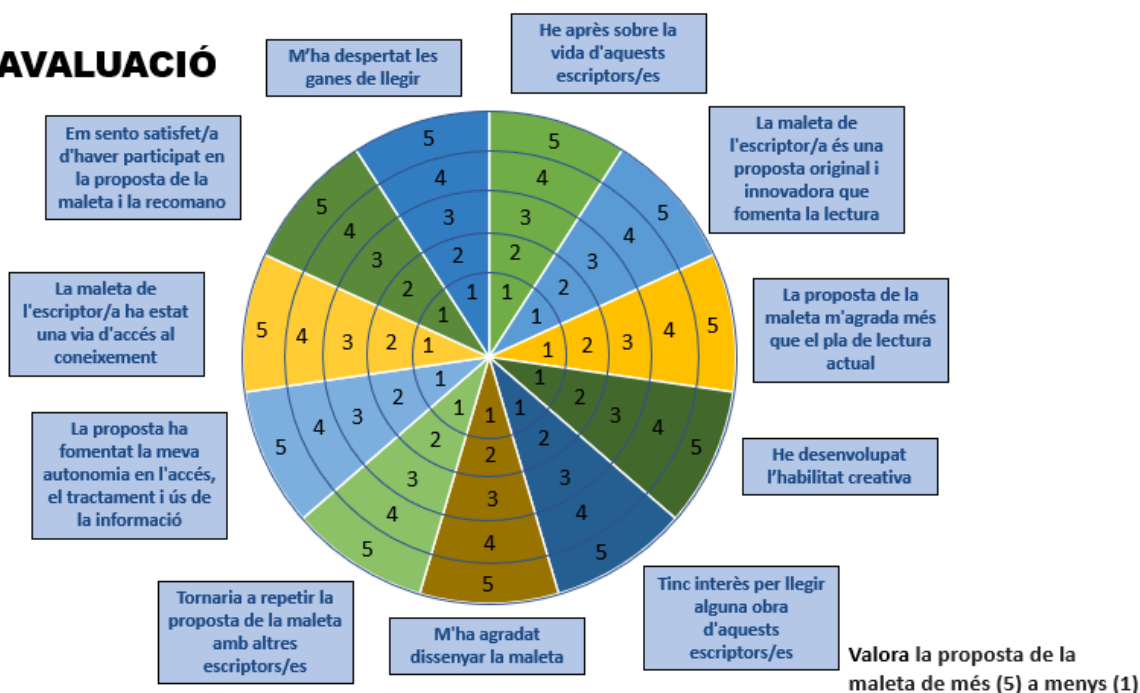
AVALUACIÓ

M'ha despertat les ganes de llegir

He après sobre la vida d'aquests escriptors/es

La maleta de l'escriptor/a és una proposta original i innovadora que fomenta la lectura

La proposta de la maleta m'agrada més que el pla de lectura actual

He desenvolupat l'habilitat creativa

Tinc interès per llegir alguna obra d'aquests escriptors/es

M'ha agradat dissenyar la maleta

Tornaria a repetir la proposta de la maleta amb altres escriptors/es

La proposta ha fomentat la meva autonomia en l'accés, el tractament i ús de la informació

La maleta de l'escriptor/a ha estat una via d'accés al coneixement

Em sento satisfet/a d'haver participat en la proposta de la maleta i la recomano

5 4 3 2 1
5 4 3 2 1
1 2 3 4 5
1 2 3 4 5
1 2 3 4 5
1 2 3 4 5
1 2 3 4 5
1 2 3 4 5
1 2 3 4 5
5 4 3 2 1
5 4 3 2 1

Valora la proposta de la maleta de més (5) a menys (1)